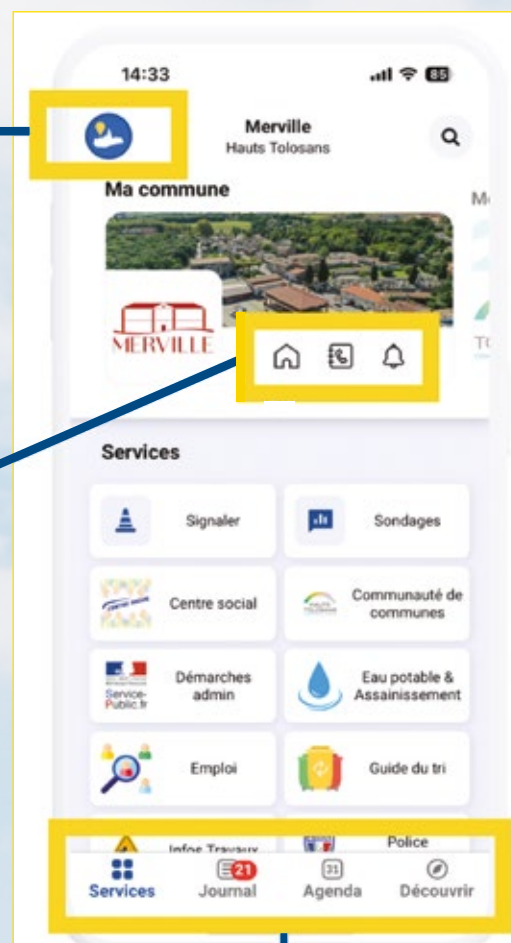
14:33

85

Merville
Hauts Tolosans

Ma commune

M

MERVILLE

T

Services

Signaler

Sondages

Centre social

Communauté de communes

Service-Public.fr

Démarches admin

Eau potable & Assainissement

Emploi

Guide du tri

Infos Travaux

Police

Services

21

Journal

31

Agenda

Découvrir